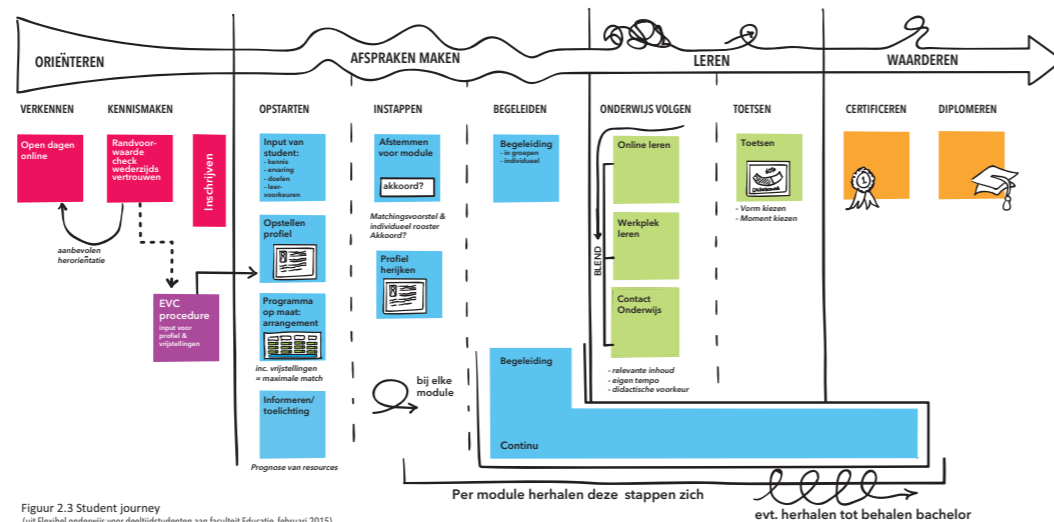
ORIËNTEREN

AFSPRAKEN MAKEN

LEREN

WAARDEREN

VERKENNEN

KENNISMAKEN

OPSTARTEN

INSTAPPEN

BEGELEIDEN

ONDERWIJS VOLGEN

TOETSEN

CERTIFICEREN

DIPLOMEREN

Open dagen online

Randvoorwaarde check wederzijds vertrouwen

Inschrijven

aanbevolen heroriëntatie

EVC procedure
input voor profiel & vrijstellingen

Input van student:
- kennis
- ervaring
- doelen
- leervoorkeuren

Opstellen profiel

Programma op maat: arrangement

inc. vrijstellingen = maximale match

Informeren/ toelichting

Prognose van resources

Afstemmen voor module

akkoord?

Matchingsvoorstel & individueel rooster Akkoord?

Profiel herijken

bij elke module

Begeleiding
- in groepen
- individueel

Begeleiding

Continu

BLEND

Online leren

Werkplek leren

Contact Onderwijs

- relevante inhoud
- eigen tempo
- didactische voorkeur

Toetsen

- Vorm kiezen
- Moment kiezen

Per module herhalen deze stappen zich

evt. herhalen tot behalen bachelor

Figuur 2.3 Student journey
(uit Flexibel onderwijs voor deeltijdstudenten aan faculteit Educatie, februari 2015)